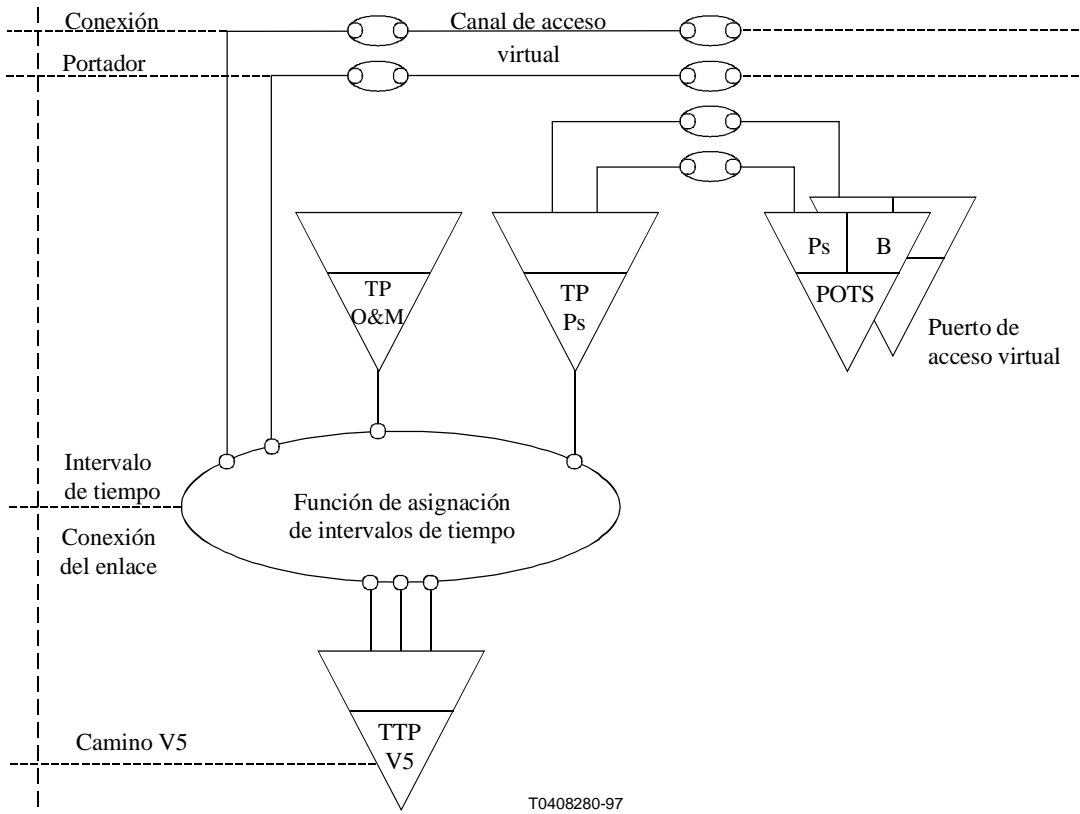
Conexión

Portador

Canal de acceso virtual

TP O&M

TP Ps

Ps

B

POTS

Puerto de acceso virtual

Intervalo de tiempo

Función de asignación de intervalos de tiempo

Conexión del enlace

TTP V5

Camino V5

T0408280-97